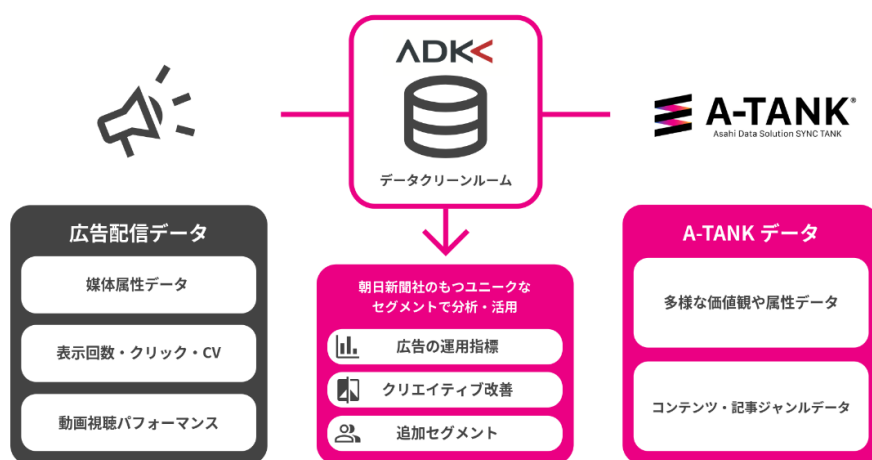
ADK

データクリーンルーム

A-TANK®
Asahi Data Solution SYNC TANK

広告配信データ

媒体属性データ

表示回数・クリック・CV

動画視聴パフォーマンス

朝日新聞社のもつユニークなセグメントで分析・活用

広告の運用指標

クリエイティブ改善

追加セグメント

A-TANK データ

多様な価値観や属性データ

コンテンツ・記事ジャンルデータ